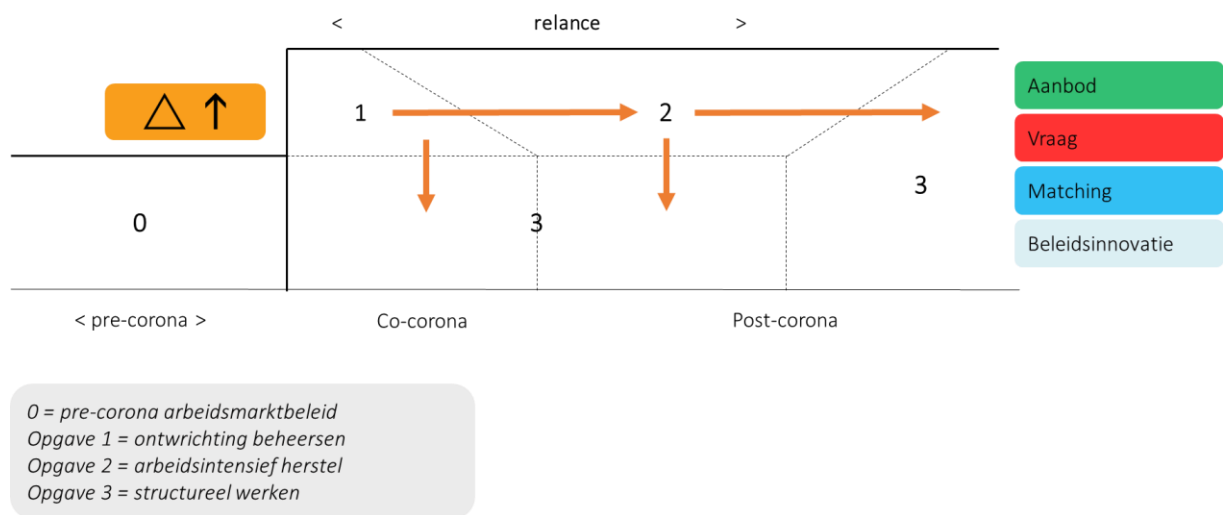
< relance >

△ ↑

1

2

0

3

3

Aanbod

Vraag

Matching

Beleidsinnovatie

< pre-corona >

Co-corona

Post-corona

0 = pre-corona arbeidsmarktbeleid
Opgave 1 = ontwrichting beheersen
Opgave 2 = arbeidsintensief herstel
Opgave 3 = structureel werken